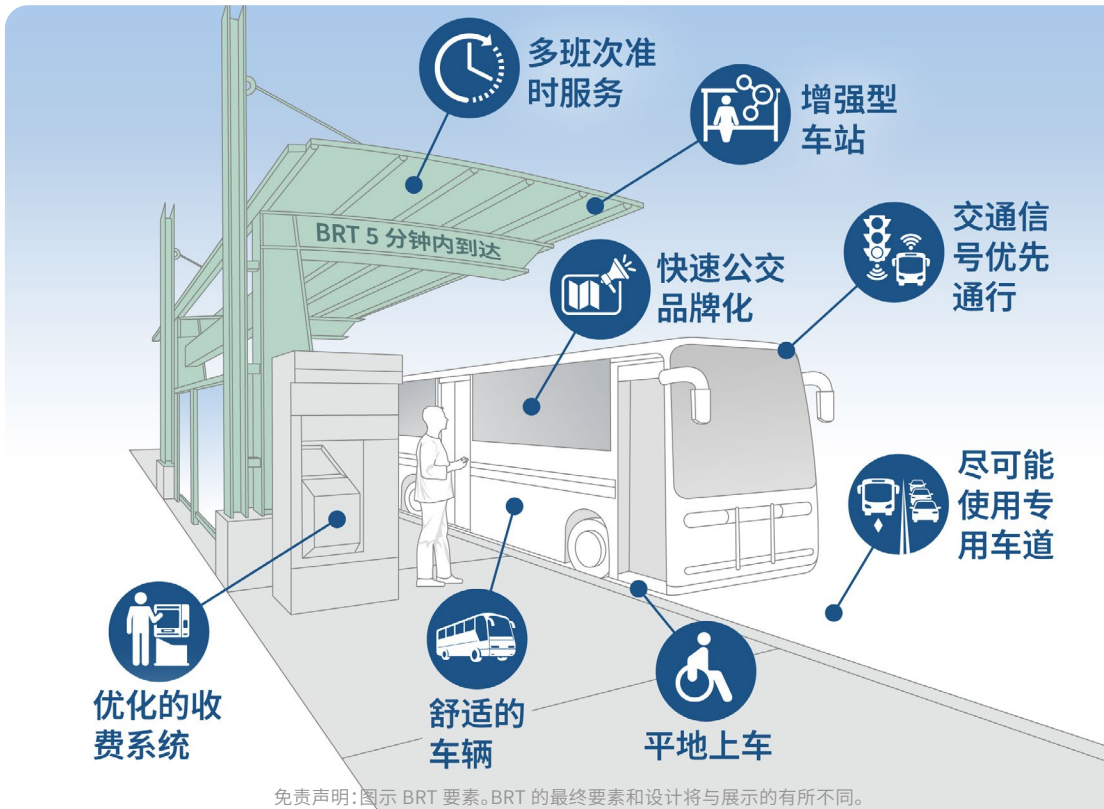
多班次准时服务

增强型车站

BRT 5 分钟内到达

交通信号优先通行

快速公交品牌化

尽可能使用专用车道

优化的收费系统

舒适的车辆

平地上车

免责声明:图示 BRT 要素。BRT 的最终要素和设计将与展示的有所不同。